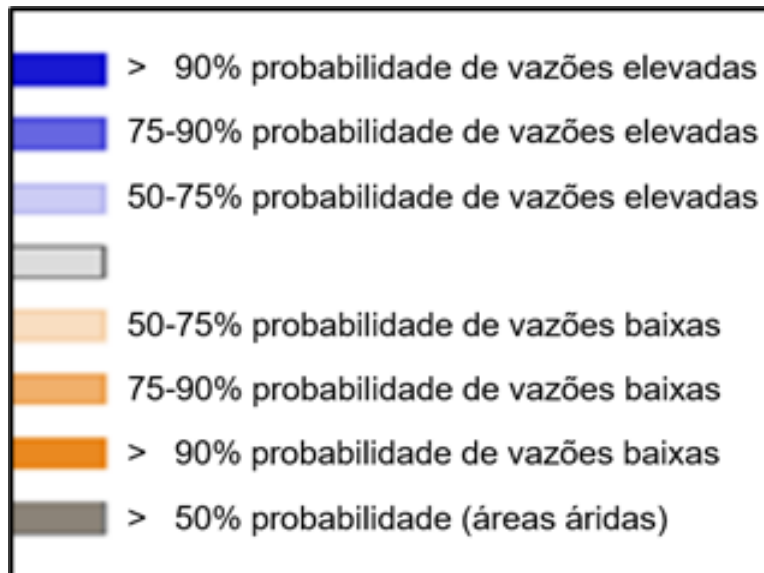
> 90% probabilidade de vazões elevadas

75-90% probabilidade de vazões elevadas

50-75% probabilidade de vazões elevadas

50-75% probabilidade de vazões baixas

75-90% probabilidade de vazões baixas

> 90% probabilidade de vazões baixas

> 50% probabilidade (áreas áridas)